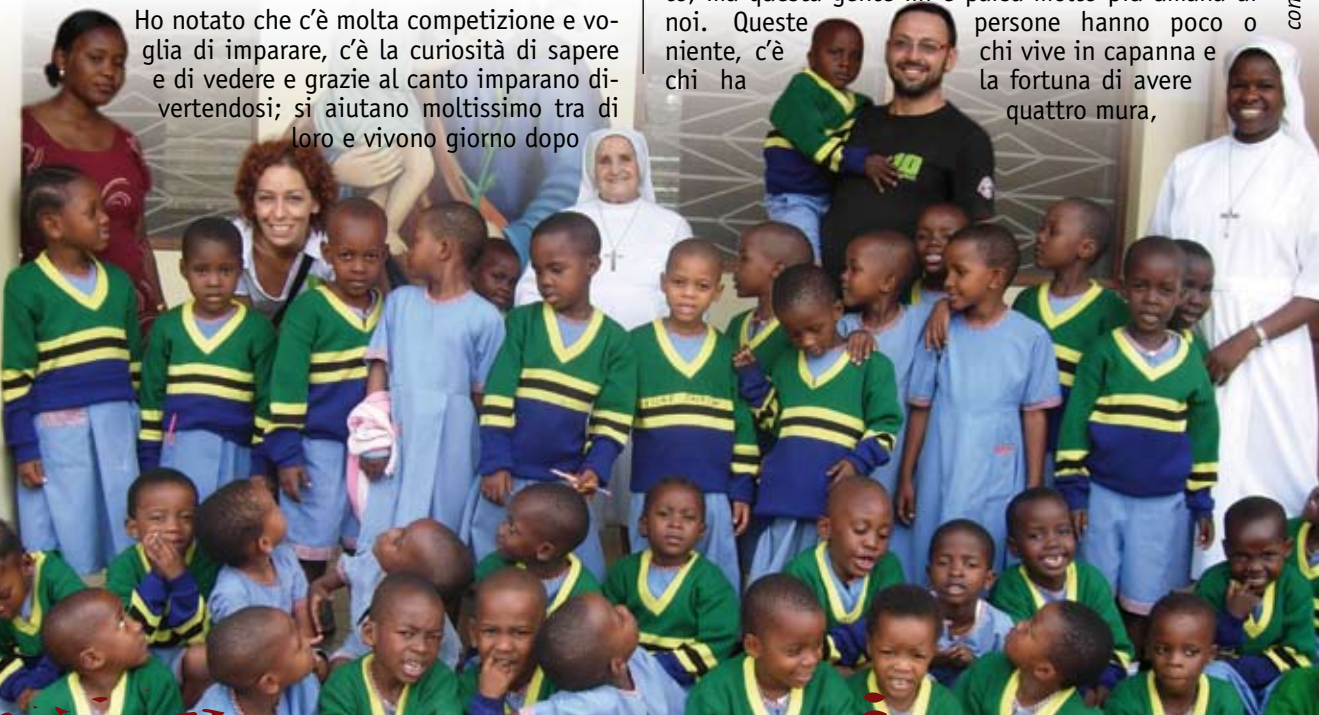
Ho notato che c'è molta competizione e voglia di imparare, c'è la curiosità di sapere e di vedere e grazie al canto imparano divertendosi; si aiutano moltissimo tra di loro e vivono giorno dopo

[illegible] noi. Queste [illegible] persone hanno poco o niente, c'è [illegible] chi vive in capanna e chi ha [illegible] la fortuna di avere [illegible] quattro mura,

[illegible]